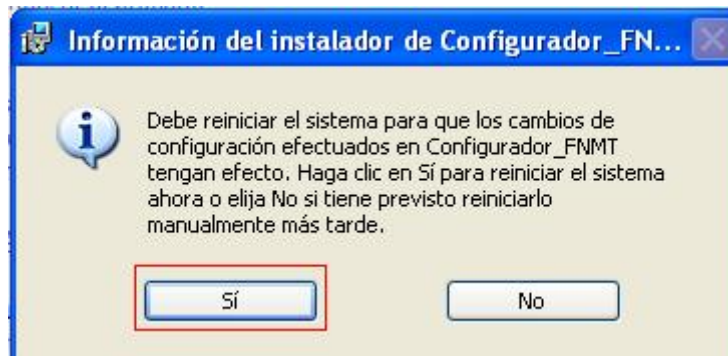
Información del instalador de Configurador_FN...

Debe reiniciar el sistema para que los cambios de configuración efectuados en Configurador_FNMT tengan efecto. Haga clic en Sí para reiniciar el sistema ahora o elija No si tiene previsto reiniciarlo manualmente más tarde.

Sí

No